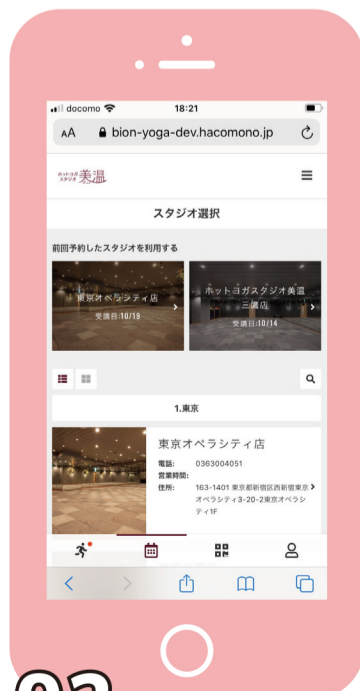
docomo 18:21

AA bion-yoga-dev.hacomono.jp

ホットヨガスタジオ 美温

スタジオ選択

前回予約したスタジオを利用する

東京オペラシティ店
受講日:10/19

ホットヨガスタジオ美温 三鷹店
受講日:10/14

1.東京

東京オペラシティ店

電話: 0363004051
営業時間:
住所: 163-1401 東京都新宿区西新宿東京オペラシティ3-20-2東京オペラシティ1F

03